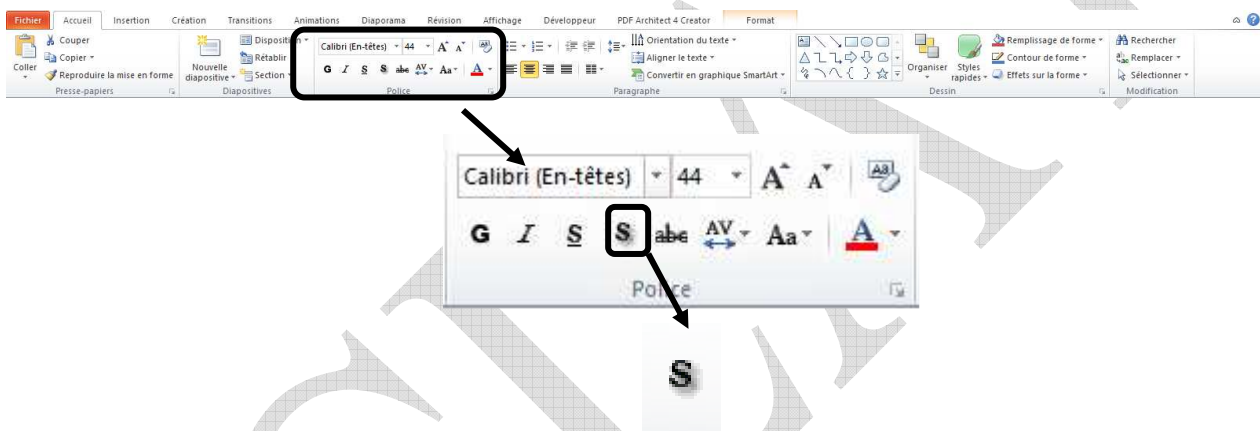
Fichier Accueil Insertion Création Transitions Animations Diaporama Révision Affichage Développeur PDF Architect 4 Creator Format

Coller
Couper
Copier
Reproduire la mise en forme
Presse-papiers

Nouvelle diapositive
Disposition
Rétablir
Section
Diapositives

Calibri (En-têtes) 44
G I S S abc AV Aa A
Police

Orientation du texte
Aligner le texte
Convertir en graphique SmartArt
Paragraphe

Organiser
Styles rapides
Remplissage de forme
Contour de forme
Effets sur la forme
Dessin

Rechercher
Remplacer
Sélectionner
Modification

Calibri (En-têtes) 44 A A
G I S S abc AV Aa A
Police

S